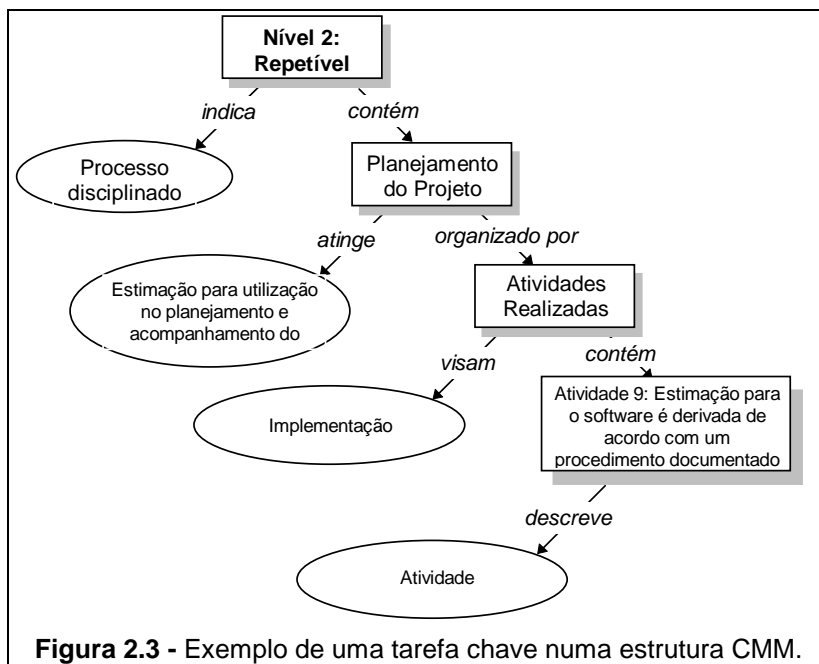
Nível 2: Repetível

indica

contém

Processo disciplinado

Planejamento do Projeto

atinge

organizado por

Estimação para utilização no planejamento e acompanhamento do

Atividades Realizadas

visam

contém

Atividade 9: Estimação para o software é derivada de acordo com um procedimento documentado

Implementação

descreve

Atividade

**Figura 2.3 -** Exemplo de uma tarefa chave numa estrutura CMM.